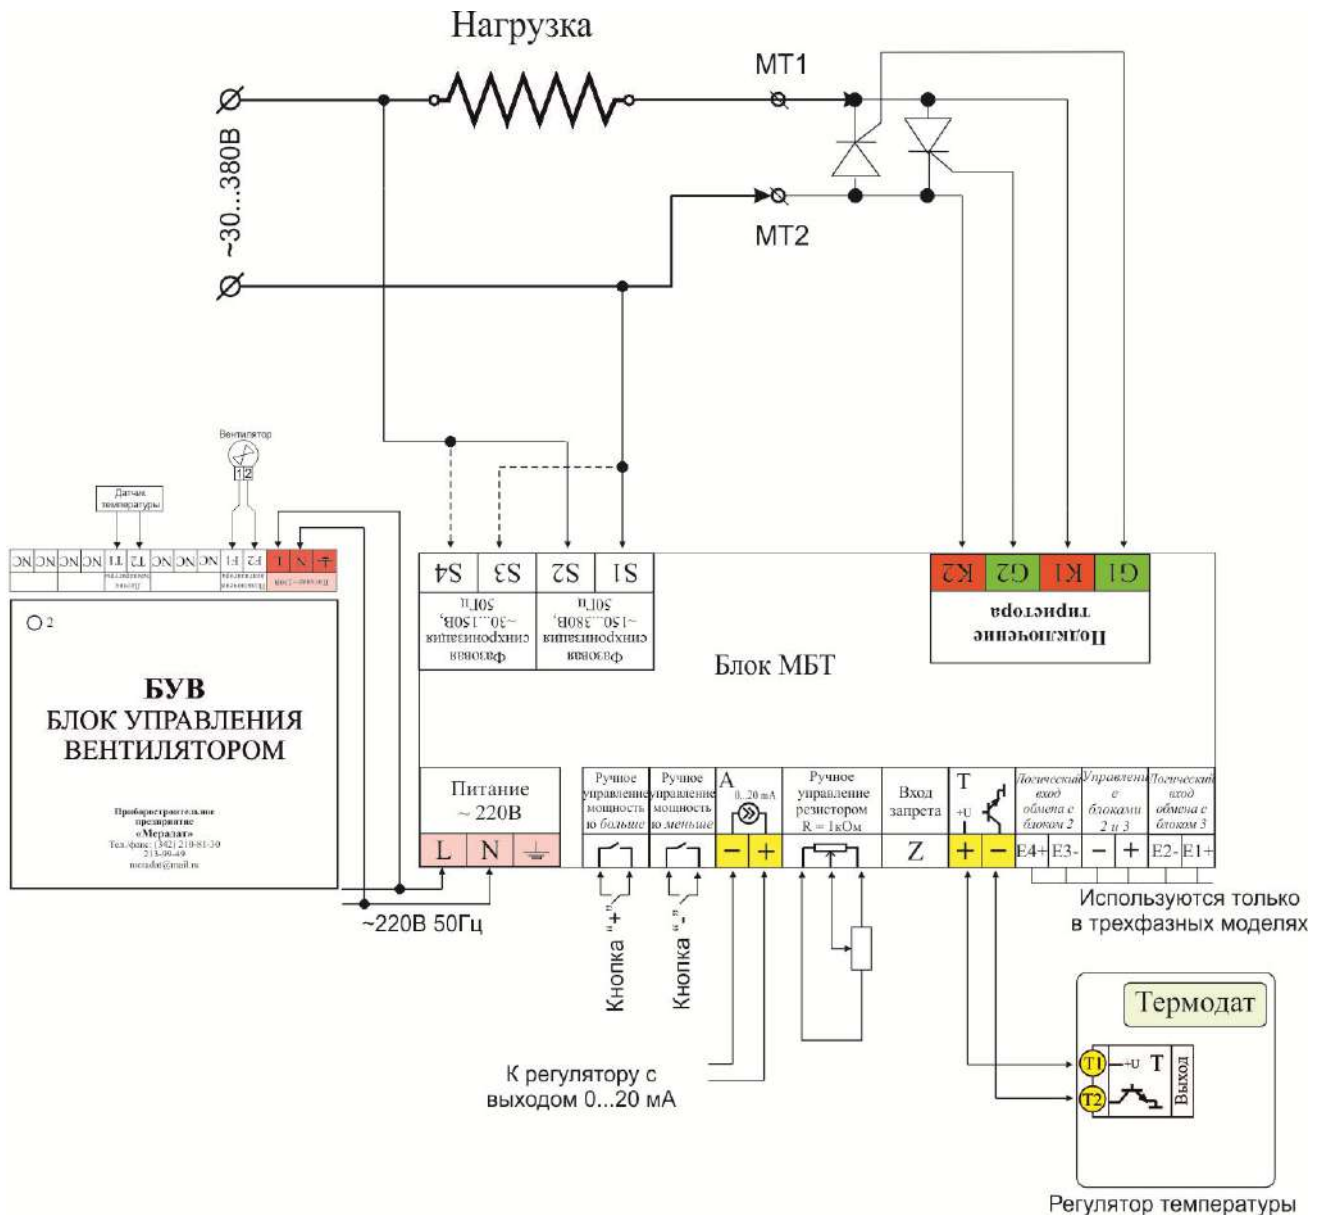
Нагрузка

МТ1

~30...380В

МТ2

Вентилятор

1 2

Датчик температуры

NC NC NC T1 T2 NC NC NC F1 F2 L N ⏚

Датчик температуры

Подключение вентилятора

Питание ~220В

S4 S3 S2 S1

Фазовая синхронизация ~30...150В, 50Гц

Фазовая синхронизация ~150...380В, 50Гц

K2 G2 K1 G1

Подключение тиристора

Блок МБТ

○2

БУВ
БЛОК УПРАВЛЕНИЯ ВЕНТИЛЯТОРОМ

Приборостроительное предприятие «Мерадат»
Тел./факс: (342) 210-81-30
213-99-49
meradat@mail.ru

Питание ~ 220В

L N ⏚

Ручное управление мощностью больше

Ручное управление мощностью меньше

A
0...20 mA

− +

Ручное управление резистором R = 1кОм

Вход запрета

Z

T
+U

+ −

Логический вход обмена с блоком 2

E4+ E3-

Управление с блоками 2 и 3

− +

Логический вход обмена с блоком 3

E2- E1+

~220В 50Гц

Кнопка "+"

Кнопка "-"

Используются только в трехфазных моделях

К регулятору с выходом 0...20 мА

Термодат

T1 +U T
T2

Выход

Регулятор температуры